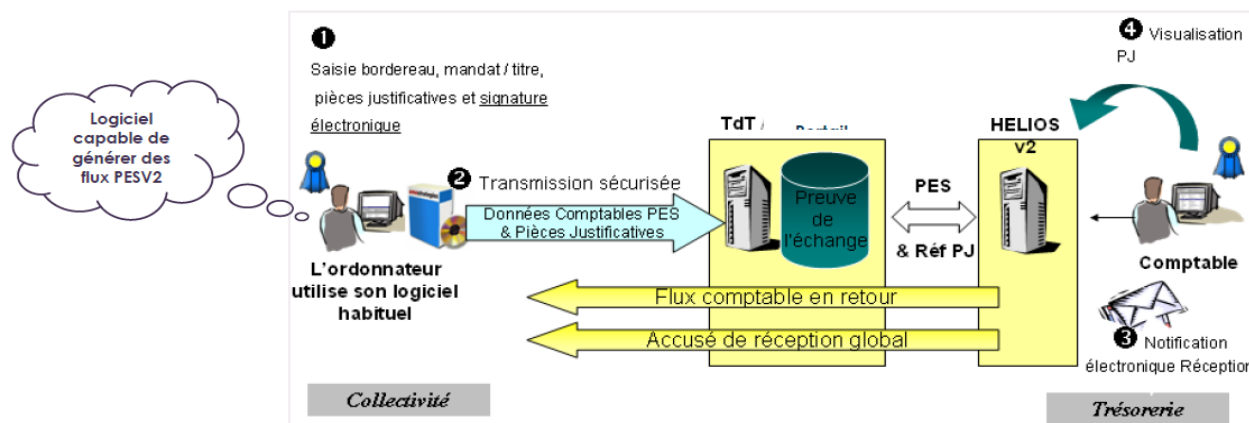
Logiciel capable de générer des flux PESV2

❶

Saisie bordereau, mandat / titre, pièces justificatives et signature électronique

❷ Transmission sécurisée

Données Comptables PES & Pièces Justificatives

L'ordonnateur utilise son logiciel habituel

TdT / Portail

Preuve de l'échange

PES

& Réf PJ

HELIOS v2

❹ Visualisation PJ

Comptable

Flux comptable en retour

Accusé de réception global

❸ Notification électronique Réception

Collectivité

Trésorerie